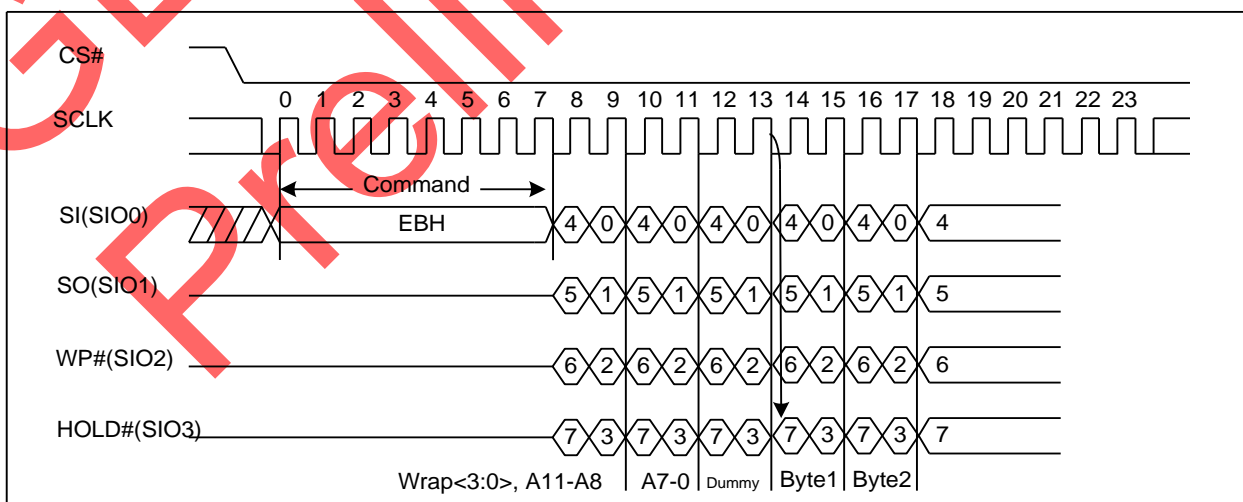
Prelim

CS#

SCLK

0 1 2 3 4 5 6 7 8 9 10 11 12 13 14 15 16 17 18 19 20 21 22 23

Command

SI(SIO0)

EBH

4 0 4 0 4 0 4 0 4 0 4

SO(SIO1)

5 1 5 1 5 1 5 1 5 1 5

WP#(SIO2)

6 2 6 2 6 2 6 2 6 2 6

HOLD#(SIO3)

7 3 7 3 7 3 7 3 7 3 7

Wrap<3:0>, A11-A8 A7-0 Dummy Byte1 Byte2